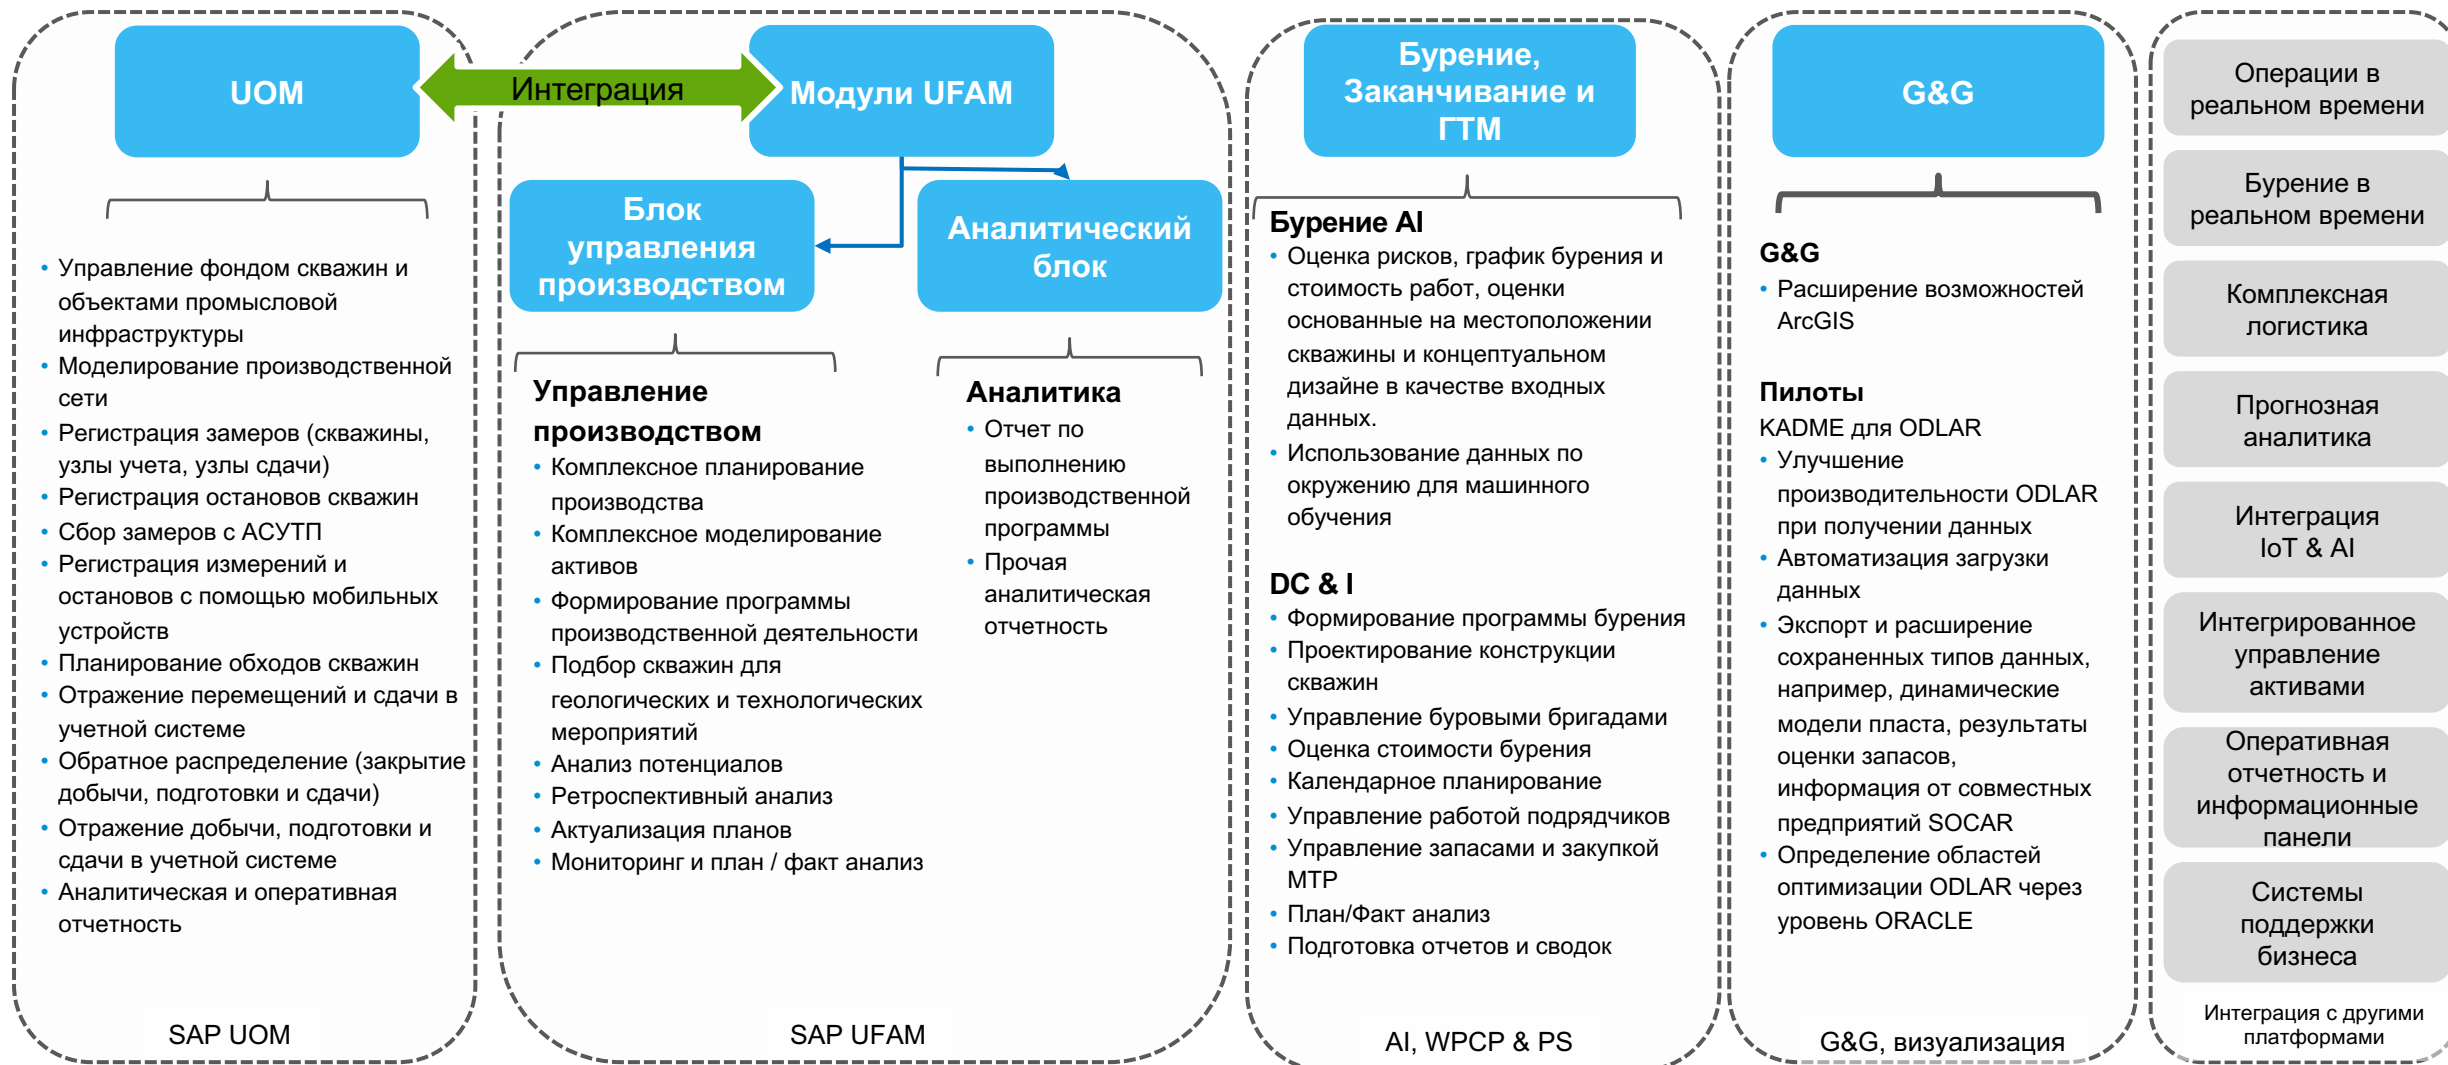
UOM

Интеграция

Модули UFAM

- Управление фондом скважин и объектами промысловой инфраструктуры
- Моделирование производственной сети
- Регистрация замеров (скважины, узлы учета, узлы сдачи)
- Регистрация остановов скважин
- Сбор замеров с АСУТП
- Регистрация измерений и остановов с помощью мобильных устройств
- Планирование обходов скважин
- Отражение перемещений и сдачи в учетной системе
- Обратное распределение (закрытие добычи, подготовки и сдачи)
- Отражение добычи, подготовки и сдачи в учетной системе
- Аналитическая и оперативная отчетность

SAP UOM

Блок управления производством

Аналитический блок

Управление производством
- Комплексное планирование производства
- Комплексное моделирование активов
- Формирование программы производственной деятельности
- Подбор скважин для геологических и технологических мероприятий
- Анализ потенциалов
- Ретроспективный анализ
- Актуализация планов
- Мониторинг и план / факт анализ

Аналитика
- Отчет по выполнению производственной программы
- Прочая аналитическая отчетность

SAP UFAM

Бурение, Заканчивание и ГТМ

Бурение AI
- Оценка рисков, график бурения и стоимость работ, оценки основанные на местоположении скважины и концептуальном дизайне в качестве входных данных.
- Использование данных по окружению для машинного обучения

DC & I
- Формирование программы бурения
- Проектирование конструкции скважин
- Управление буровыми бригадами
- Оценка стоимости бурения
- Календарное планирование
- Управление работой подрядчиков
- Управление запасами и закупкой МТР
- План/Факт анализ
- Подготовка отчетов и сводок

AI, WPCP & PS

G&G

G&G
- Расширение возможностей ArcGIS

Пилоты
KADME для ODLAR
- Улучшение производительности ODLAR при получении данных
- Автоматизация загрузки данных
- Экспорт и расширение сохраненных типов данных, например, динамические модели пласта, результаты оценки запасов, информация от совместных предприятий SOCAR
- Определение областей оптимизации ODLAR через уровень ORACLE

G&G, визуализация

Операции в реальном времени

Бурение в реальном времени

Комплексная логистика

Прогнозная аналитика

Интеграция IoT & AI

Интегрированное управление активами

Оперативная отчетность и информационные панели

Системы поддержки бизнеса

Интеграция с другими платформами